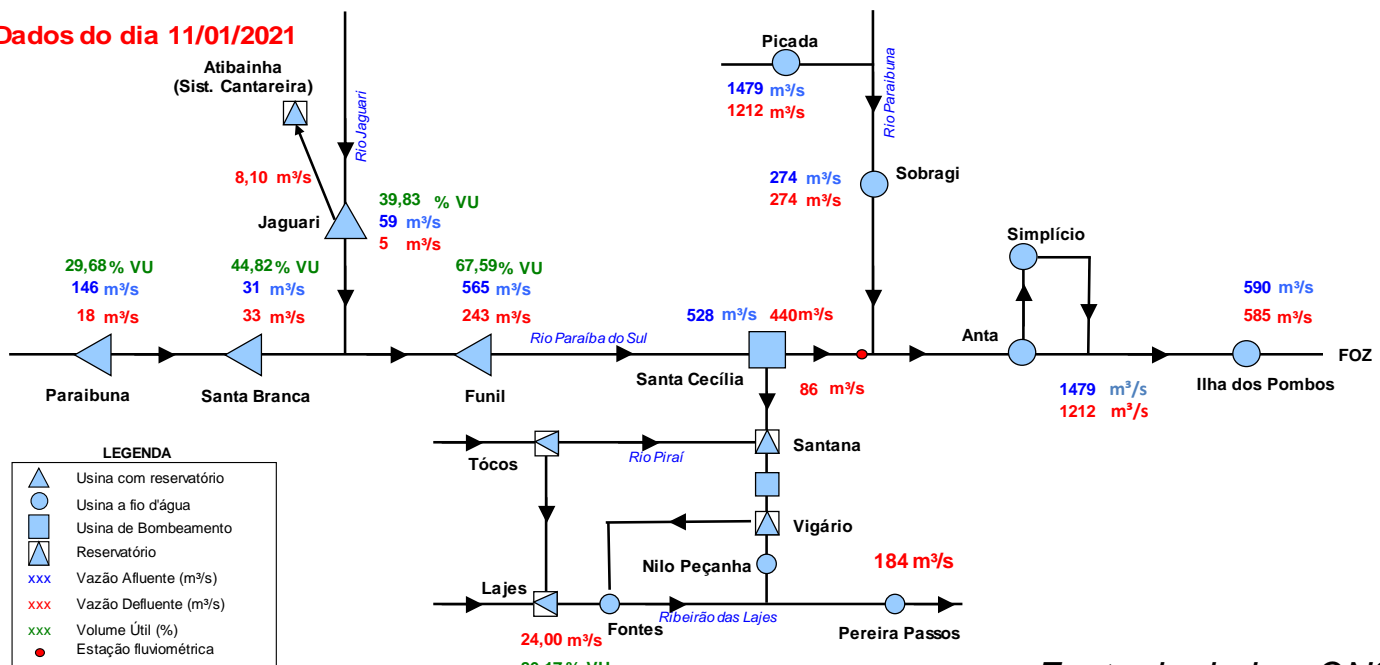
Dados do dia 11/01/2021

Atibainha
(Sist. Cantareira)

Rio Jaguari

8,10 m³/s

Jaguari

39,83 % VU
59 m³/s
5 m³/s

Picada
1479 m³/s
1212 m³/s

Rio Paraibuna

Sobragi
274 m³/s
274 m³/s

Simplício

29,68 % VU
146 m³/s
18 m³/s

44,82 % VU
31 m³/s
33 m³/s

67,59 % VU
565 m³/s
243 m³/s

Rio Paraíba do Sul

528 m³/s 440m³/s

590 m³/s
585 m³/s

Paraibuna

Santa Branca

Funil

Santa Cecília

86 m³/s

Anta

1479 m³/s
1212 m³/s

Ilha dos Pombos

FOZ

LEGENDA
Usina com reservatório
Usina a fio d'água
Usina de Bombeamento
Reservatório
xxx Vazão Afluente (m³/s)
xxx Vazão Defluente (m³/s)
xxx Volume Útil (%)
Estação fluviométrica

Tócos

Rio Piraí

Santana

Vigário

Nilo Peçanha

184 m³/s

Lajes

Fontes

Ribeirão das Lajes

Pereira Passos

24,00 m³/s

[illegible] % VU

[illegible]